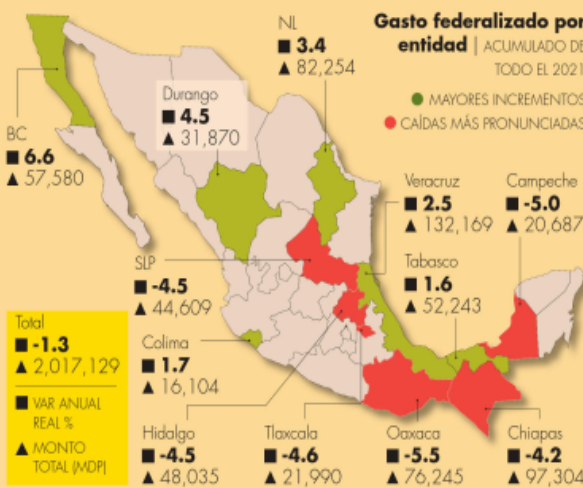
Gasto federalizado por entidad | ACUMULADO DE TODO EL 2021

● MAYORES INCREMENTOS
● CAÍDAS MÁS PRONUNCIADAS

NL
■ 3.4
▲ 82,254

Durango
■ 4.5
▲ 31,870

BC
■ 6.6
▲ 57,580

Veracruz
■ 2.5
▲ 132,169

Campeche
■ -5.0
▲ 20,687

SLP
■ -4.5
▲ 44,609

Tabasco
■ 1.6
▲ 52,243

Total
■ -1.3
▲ 2,017,129

■ VAR ANUAL REAL %

▲ MONTO TOTAL (MDP)

Colima
■ 1.7
▲ 16,104

Hidalgo
■ -4.5
▲ 48,035

Tlaxcala
■ -4.6
▲ 21,990

Oaxaca
■ -5.5
▲ 76,245

Chiapas
■ -4.2
▲ 97,304